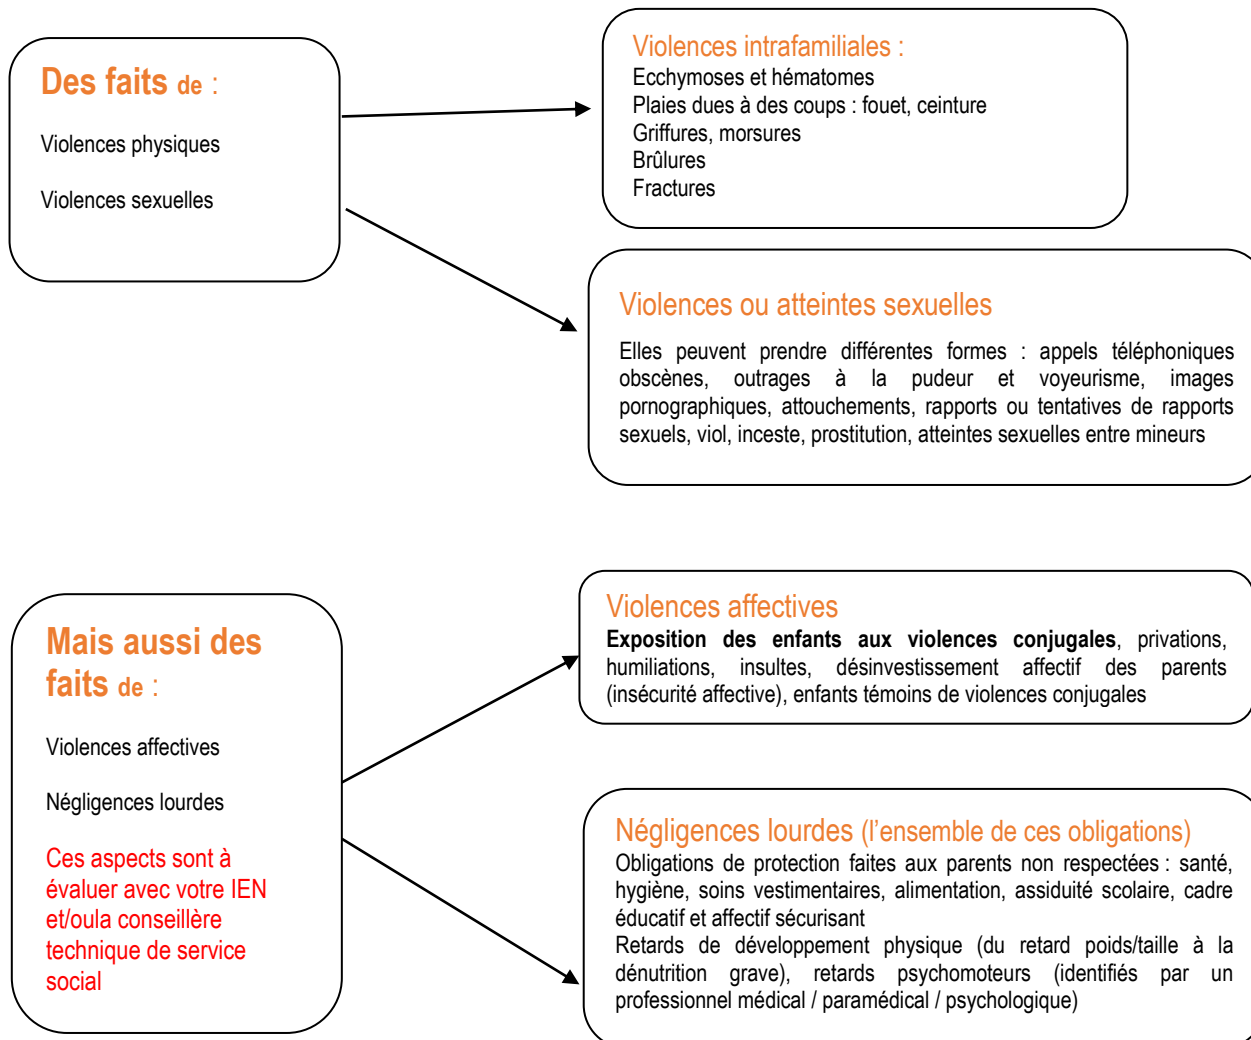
Des faits de :

Violences physiques

Violences sexuelles

Violences intrafamiliales :
Ecchymoses et hématomes
Plaies dues à des coups : fouet, ceinture
Griffures, morsures
Brûlures
Fractures

Violences ou atteintes sexuelles

Elles peuvent prendre différentes formes : appels téléphoniques obscènes, outrages à la pudeur et voyeurisme, images pornographiques, attouchements, rapports ou tentatives de rapports sexuels, viol, inceste, prostitution, atteintes sexuelles entre mineurs

Mais aussi des faits de :

Violences affectives

Négligences lourdes

Ces aspects sont à évaluer avec votre IEN et/oula conseillère technique de service social

Violences affectives
**Exposition des enfants aux violences conjugales**, privations, humiliations, insultes, désinvestissement affectif des parents (insécurité affective), enfants témoins de violences conjugales

Négligences lourdes (l'ensemble de ces obligations)
Obligations de protection faites aux parents non respectées : santé, hygiène, soins vestimentaires, alimentation, assiduité scolaire, cadre éducatif et affectif sécurisant
Retards de développement physique (du retard poids/taille à la dénutrition grave), retards psychomoteurs (identifiés par un professionnel médical / paramédical / psychologique)